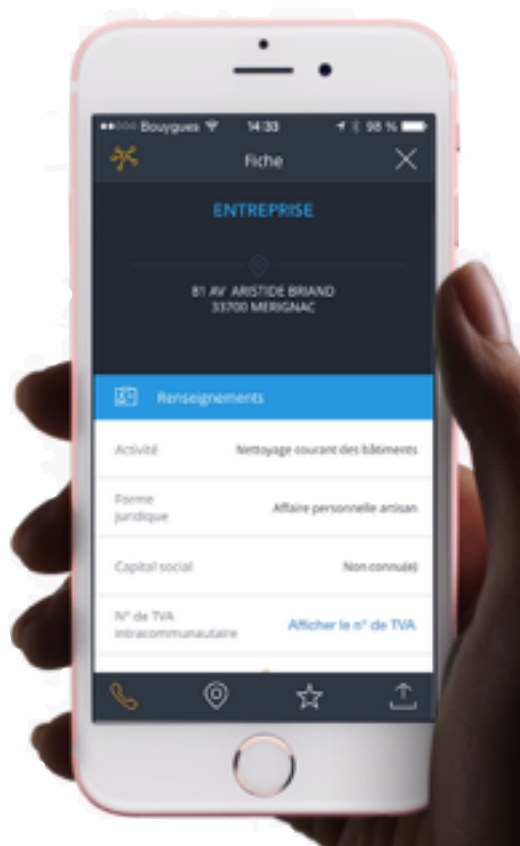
●●○○○ Bouygues 14:33 98 %

Fiche

ENTREPRISE

81 AV ARISTIDE BRIAND
33700 MERIGNAC

Renseignements

| Activité | Nettoyage courant des bâtiments |
|---|---|
| Forme juridique | Affaire personnelle artisan |
| Capital social | Non connu(e) |
| N° de TVA intracommunautaire | Afficher le n° de TVA |